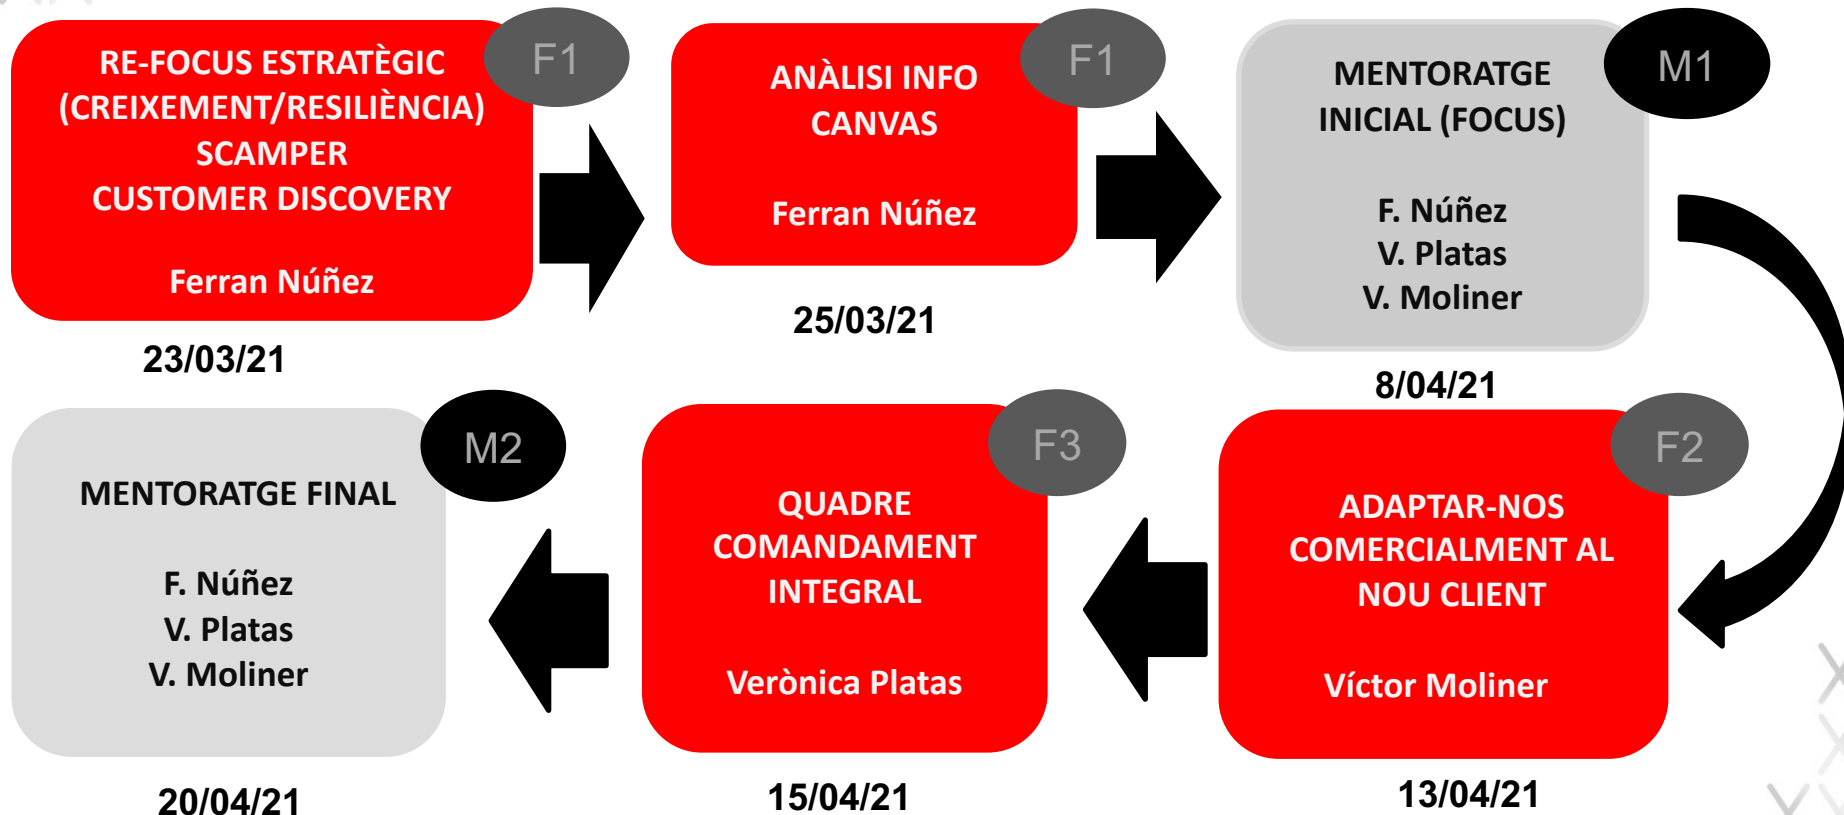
RE-FOCUS ESTRATÈGIC (CREIXEMENT/RESILIÈNCIA) SCAMPER CUSTOMER DISCOVERY

Ferran Núñez

F1

23/03/21

ANÀLISI INFO CANVAS

Ferran Núñez

F1

25/03/21

MENTORATGE INICIAL (FOCUS)

F. Núñez
V. Platas
V. Moliner

M1

8/04/21

ADAPTAR-NOS COMERCIALMENT AL NOU CLIENT

Víctor Moliner

F2

13/04/21

QUADRE COMANDAMENT INTEGRAL

Verònica Platas

F3

15/04/21

MENTORATGE FINAL

F. Núñez
V. Platas
V. Moliner

M2

20/04/21